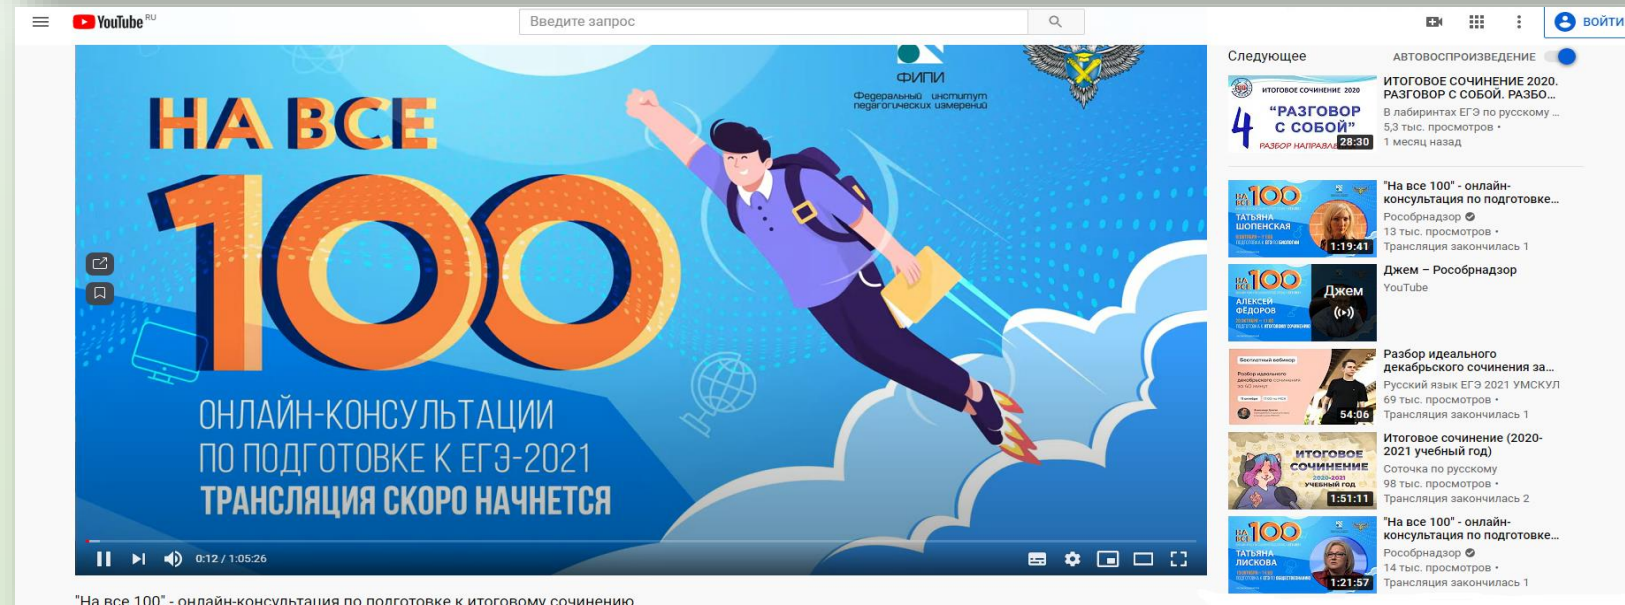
YouTube RU

Введите запрос

ВОЙТИ

ФИПИ
Федеральный институт педагогических измерений

НА ВСЕ 100

ОНЛАЙН-КОНСУЛЬТАЦИИ ПО ПОДГОТОВКЕ К ЕГЭ-2021
ТРАНСЛЯЦИЯ СКОРО НАЧНЕТСЯ

0:12 / 1:05:26

"На все 100" - онлайн-консультация по подготовке к итоговому сочинению

Следующее
АВТОВОСПРОИЗВЕДЕНИЕ

ИТОГОВОЕ СОЧИНЕНИЕ 2020
4
"РАЗГОВОР С СОБОЙ"
РАЗБОР НАПРАВЛ
28:30
ИТОГОВОЕ СОЧИНЕНИЕ 2020. РАЗГОВОР С СОБОЙ. РАЗБО...
В лабиринтах ЕГЭ по русскому ...
5,3 тыс. просмотров •
1 месяц назад

НА ВСЕ 100
ТАТЬЯНА ШОПЕНСКАЯ
1:19:41
"На все 100" - онлайн-консультация по подготовке...
Рособрнадзор
13 тыс. просмотров •
Трансляция закончилась 1

НА ВСЕ 100
АЛЕКСЕЙ ФЁДОРОВ
Джем
Джем – Рособрнадзор
YouTube

Бесплатный вебинар
Разбор идеального декабрьского сочинения
54:06
Разбор идеального декабрьского сочинения за...
Русский язык ЕГЭ 2021 УМСКУЛ
69 тыс. просмотров •
Трансляция закончилась 1

ИТОГОВОЕ СОЧИНЕНИЕ
2020-2021 УЧЕБНЫЙ ГОД
1:51:11
Итоговое сочинение (2020-2021 учебный год)
Соточка по русскому
98 тыс. просмотров •
Трансляция закончилась 2

НА ВСЕ 100
ТАТЬЯНА ЛИСКОВА
1:21:57
"На все 100" - онлайн-консультация по подготовке...
Рособрнадзор
14 тыс. просмотров •
Трансляция закончилась 1